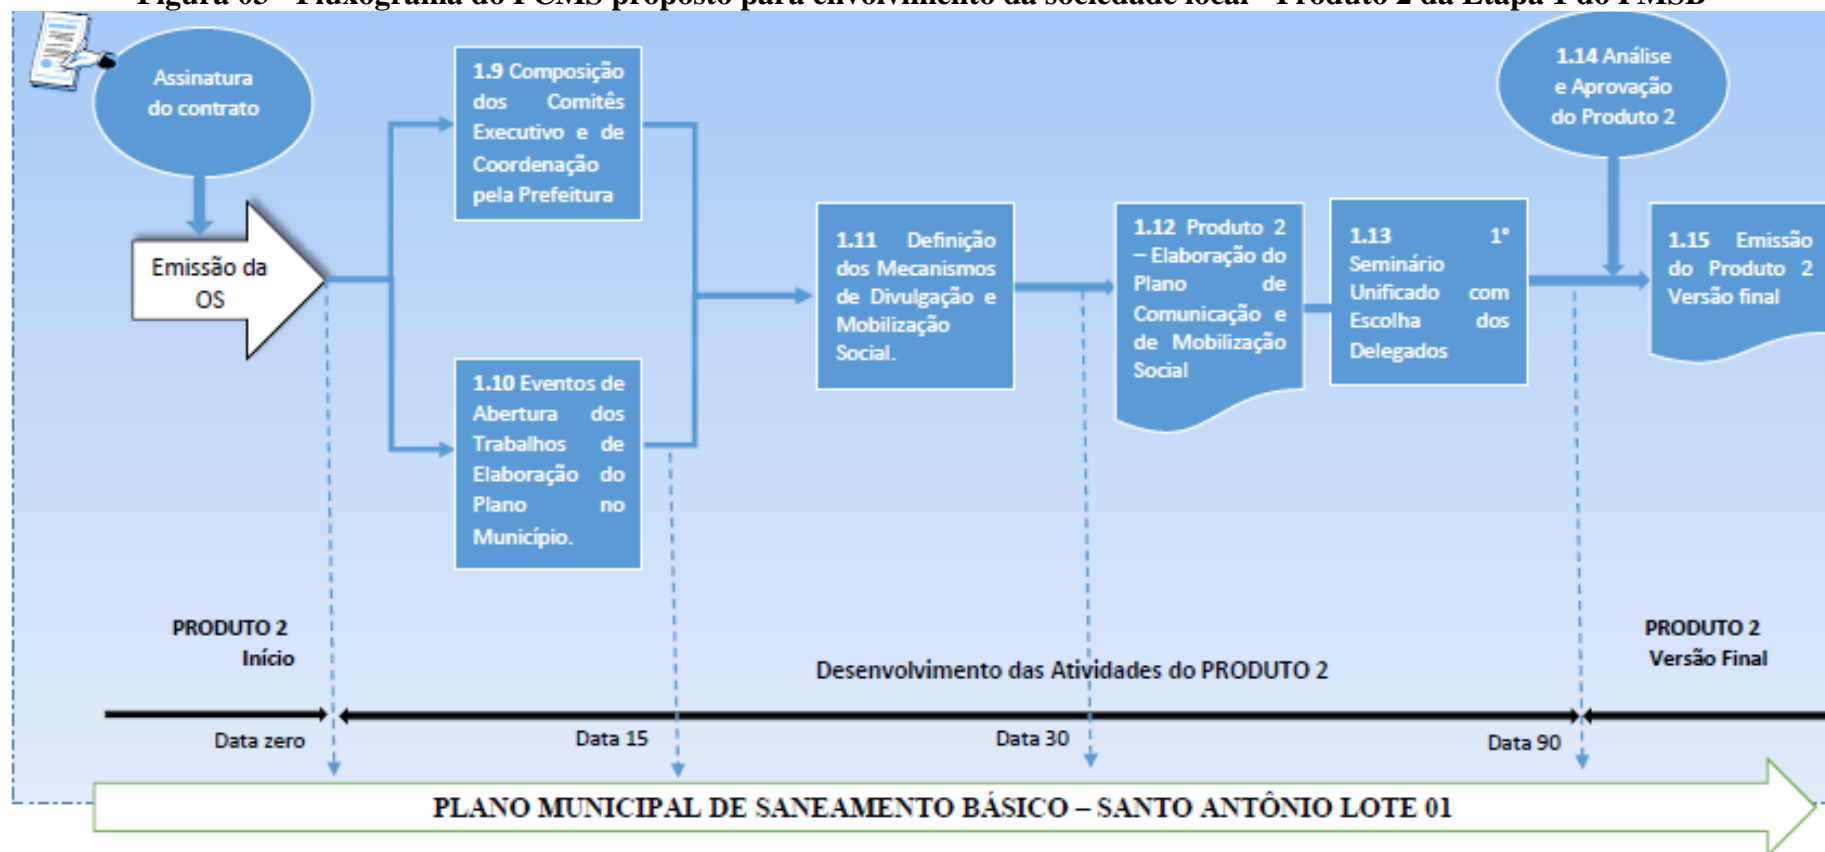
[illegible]

Assinatura do contrato

Emissão da OS

1.9 Composição dos Comitês Executivo e de Coordenação pela Prefeitura

1.10 Eventos de Abertura dos Trabalhos de Elaboração do Plano no Município.

1.11 Definição dos Mecanismos de Divulgação e Mobilização Social.

1.12 Produto 2 – Elaboração do Plano de Comunicação e de Mobilização Social

1.13 1° Seminário Unificado com Escolha dos Delegados

1.14 Análise e Aprovação do Produto 2

1.15 Emissão do Produto 2 Versão final

PRODUTO 2
Início

Desenvolvimento das Atividades do PRODUTO 2

PRODUTO 2
Versão Final

Data zero

Data 15

Data 30

Data 90

PLANO MUNICIPAL DE SANEAMENTO BÁSICO – SANTO ANTÔNIO LOTE 01